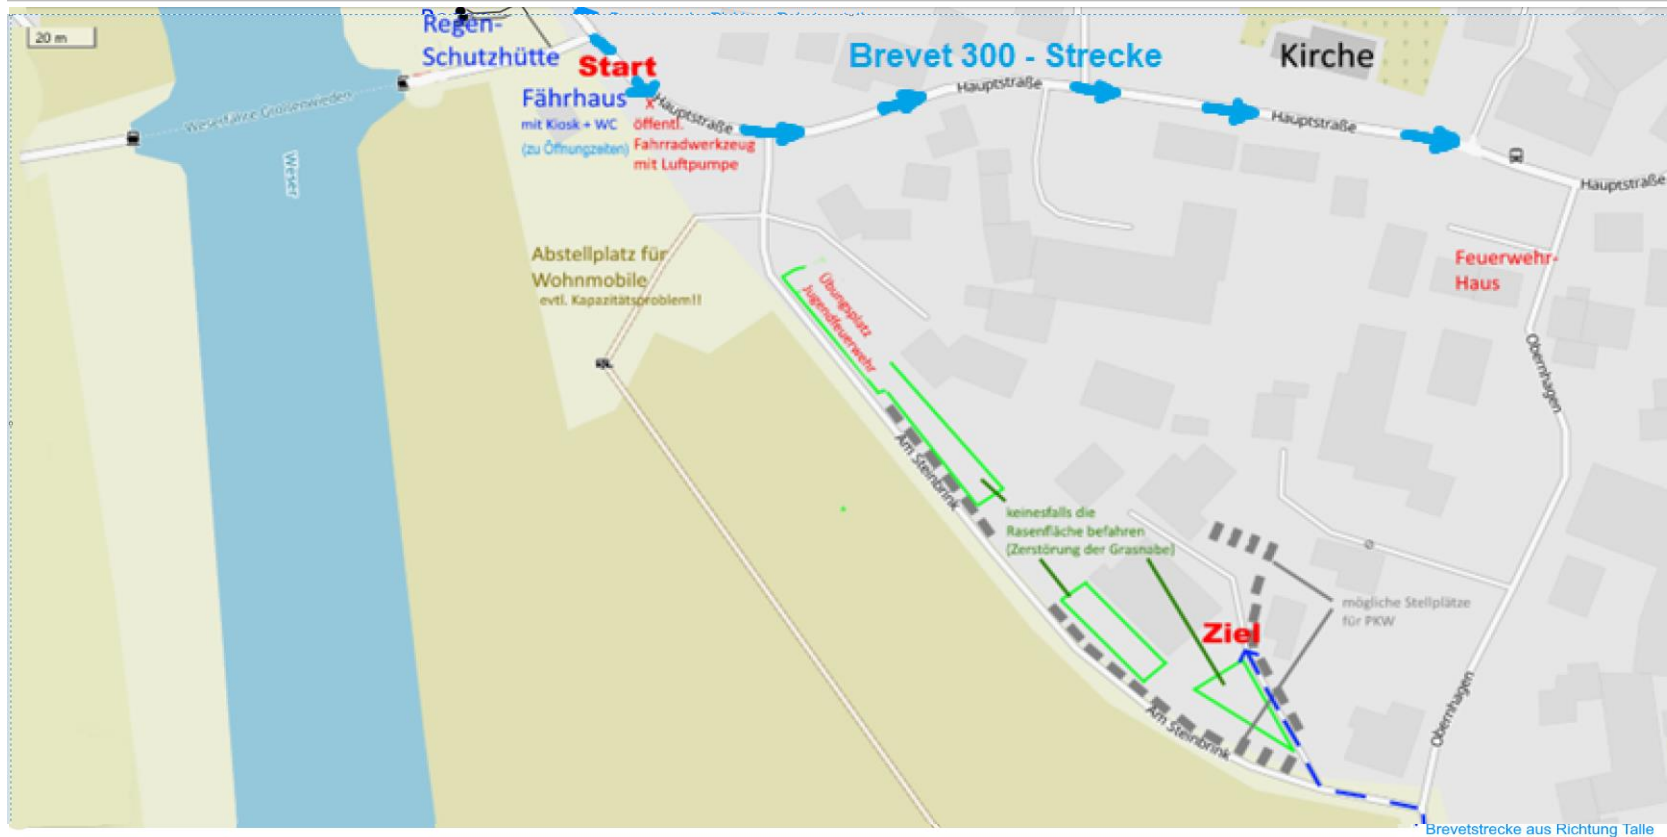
20 m

Regen-
Schutzhütte

Start

Brevet 300 - Strecke

Kirche

Fährhaus
mit Kiosk + WC
(zu Öffnungszeiten)

x öffentl.
Fahrradwerkzeug
mit Luftpumpe

Weserfähre Großenwieden

Weser

Hauptstraße

Hauptstraße

Hauptstraße

Hauptstraße

Abstellplatz für
Wohnmobile
evtl. Kapazitätsproblem!!

Übungsplatz
Jugendfeuerwehr

Feuerwehr-
Haus

Obernhagen

Am Steinbrink

keinesfalls die
Rasenfläche befahren
(Zerstörung der Grasnabe)

mögliche Stellplätze
für PKW

Ziel

Am Steinbrink

Obernhagen

Brevetstrecke aus Richtung Talle